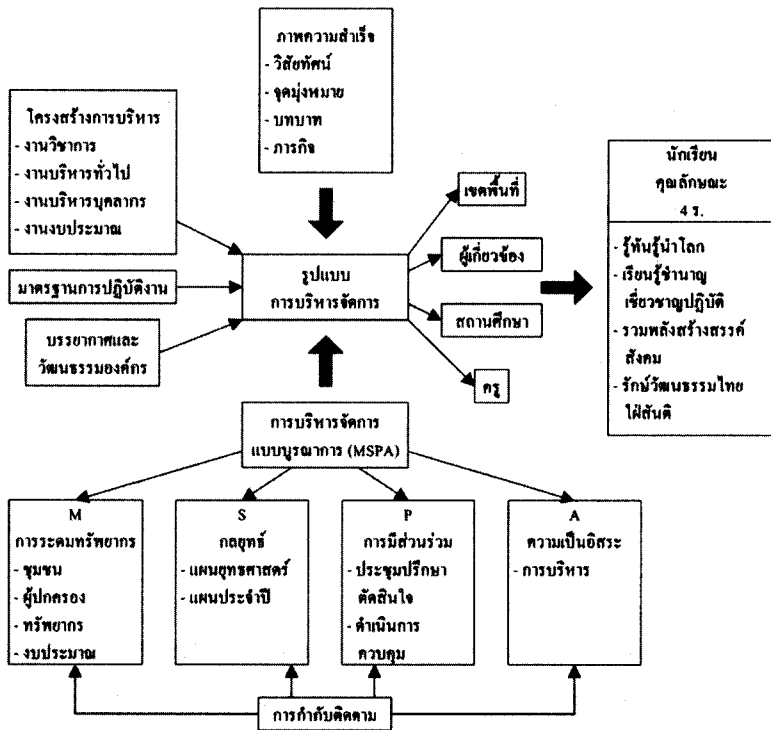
ภาพความสำเร็จ
- วิสัยทัศน์
- จุดมุ่งหมาย
- บทบาท
- ภารกิจ

โครงสร้างการบริหาร
- งานวิชาการ
- งานบริหารทั่วไป
- งานบริหารบุคลากร
- งานงบประมาณ

มาตรฐานการปฏิบัติงาน

บรรยากาศและวัฒนธรรมองค์กร

รูปแบบ
การบริหารจัดการ

เขตพื้นที่

ผู้เกี่ยวข้อง

สถานศึกษา

ครู

นักเรียน
คุณลักษณะ
4 ร.

- รู้ทันรู้นำโลก
- เรียนรู้ชำนาญ เชี่ยวชาญปฏิบัติ
- รวมพลังสร้างสรรค์สังคม
- รักษ์วัฒนธรรมไทย ใฝ่สันติ

การบริหารจัดการ
แบบบูรณาการ (MSPA)

M
การระดมทรัพยากร
- ชุมชน
- ผู้ปกครอง
- ทรัพยากร
- งบประมาณ

S
กลยุทธ์
- แผนยุทธศาสตร์
- แผนประจำปี

P
การมีส่วนร่วม
- ประชุมปรึกษา ตัดสินใจ
- ดำเนินการ ควบคุม

A
ความเป็นอิสระ
- การบริหาร

การกำกับติดตาม